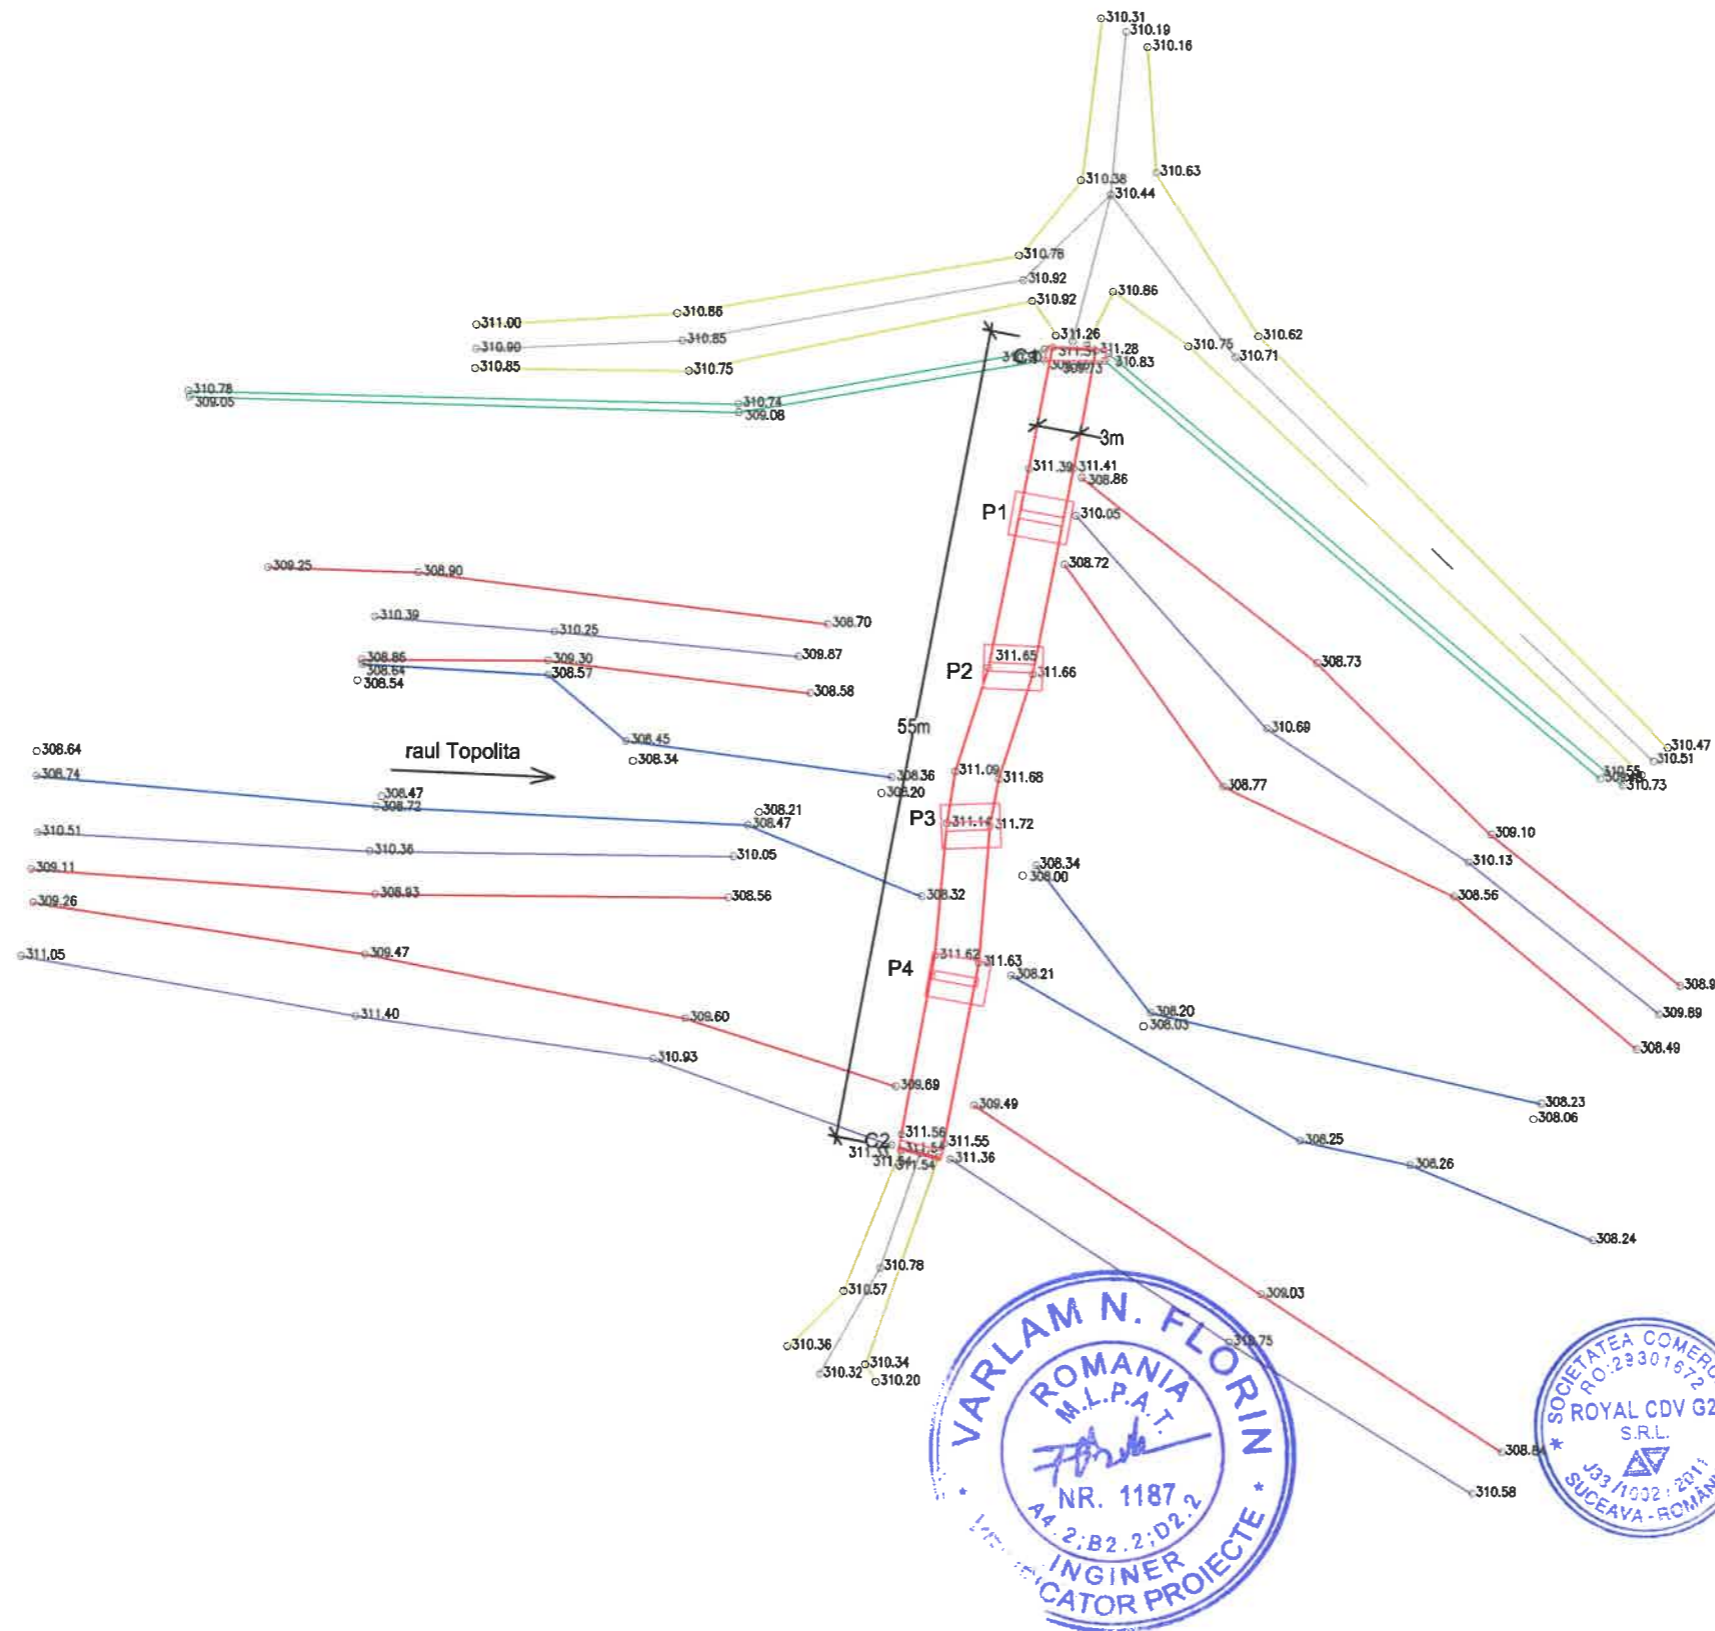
310.31
310.19
310.16
310.63
310.38
310.44
310.78
310.92
310.92
310.86
311.00
310.86
310.90
310.85
310.85
310.75
311.26
310.62
310.75
310.71
311.28
310.83
C1
310.78
309.05
310.74
309.08
3m
311.39
311.41
308.86
P1
310.05
308.72
309.25
308.90
308.70
310.39
310.25
309.87
308.86
309.30
308.64
308.57
308.54
308.58
P2
311.65
311.66
308.73
310.69
55m
308.45
308.34
308.64
raul Topolita
308.74
308.36
308.20
311.09
311.68
308.77
310.47
310.51
310.55
310.73
308.47
308.72
308.21
308.47
P3
311.14
311.72
309.10
310.51
310.36
310.05
308.34
308.00
310.13
309.11
308.93
308.56
308.32
308.56
309.26
309.47
P4
311.62
311.63
308.21
311.05
308.9
309.69
311.40
309.60
308.20
308.03
308.49
310.93
309.69
309.49
308.23
308.06
311.56
C2
311.55
311.54
311.54
311.36
308.25
308.26
308.24
310.78
310.57
309.03
310.36
310.34
310.32
310.20
310.75
308.84
310.58
VARLAM N. FLORIN
ROMANIA
M.L.P.A.T.
NR. 1187
A4.2;B2.2;D2.2
INGINER
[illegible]CATOR PROIECTE
SOCIETATEA COMER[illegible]
RO:29301672
ROYAL CDV G2
S.R.L.
J33/1002/2011
SUCEAVA - ROMÂN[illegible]